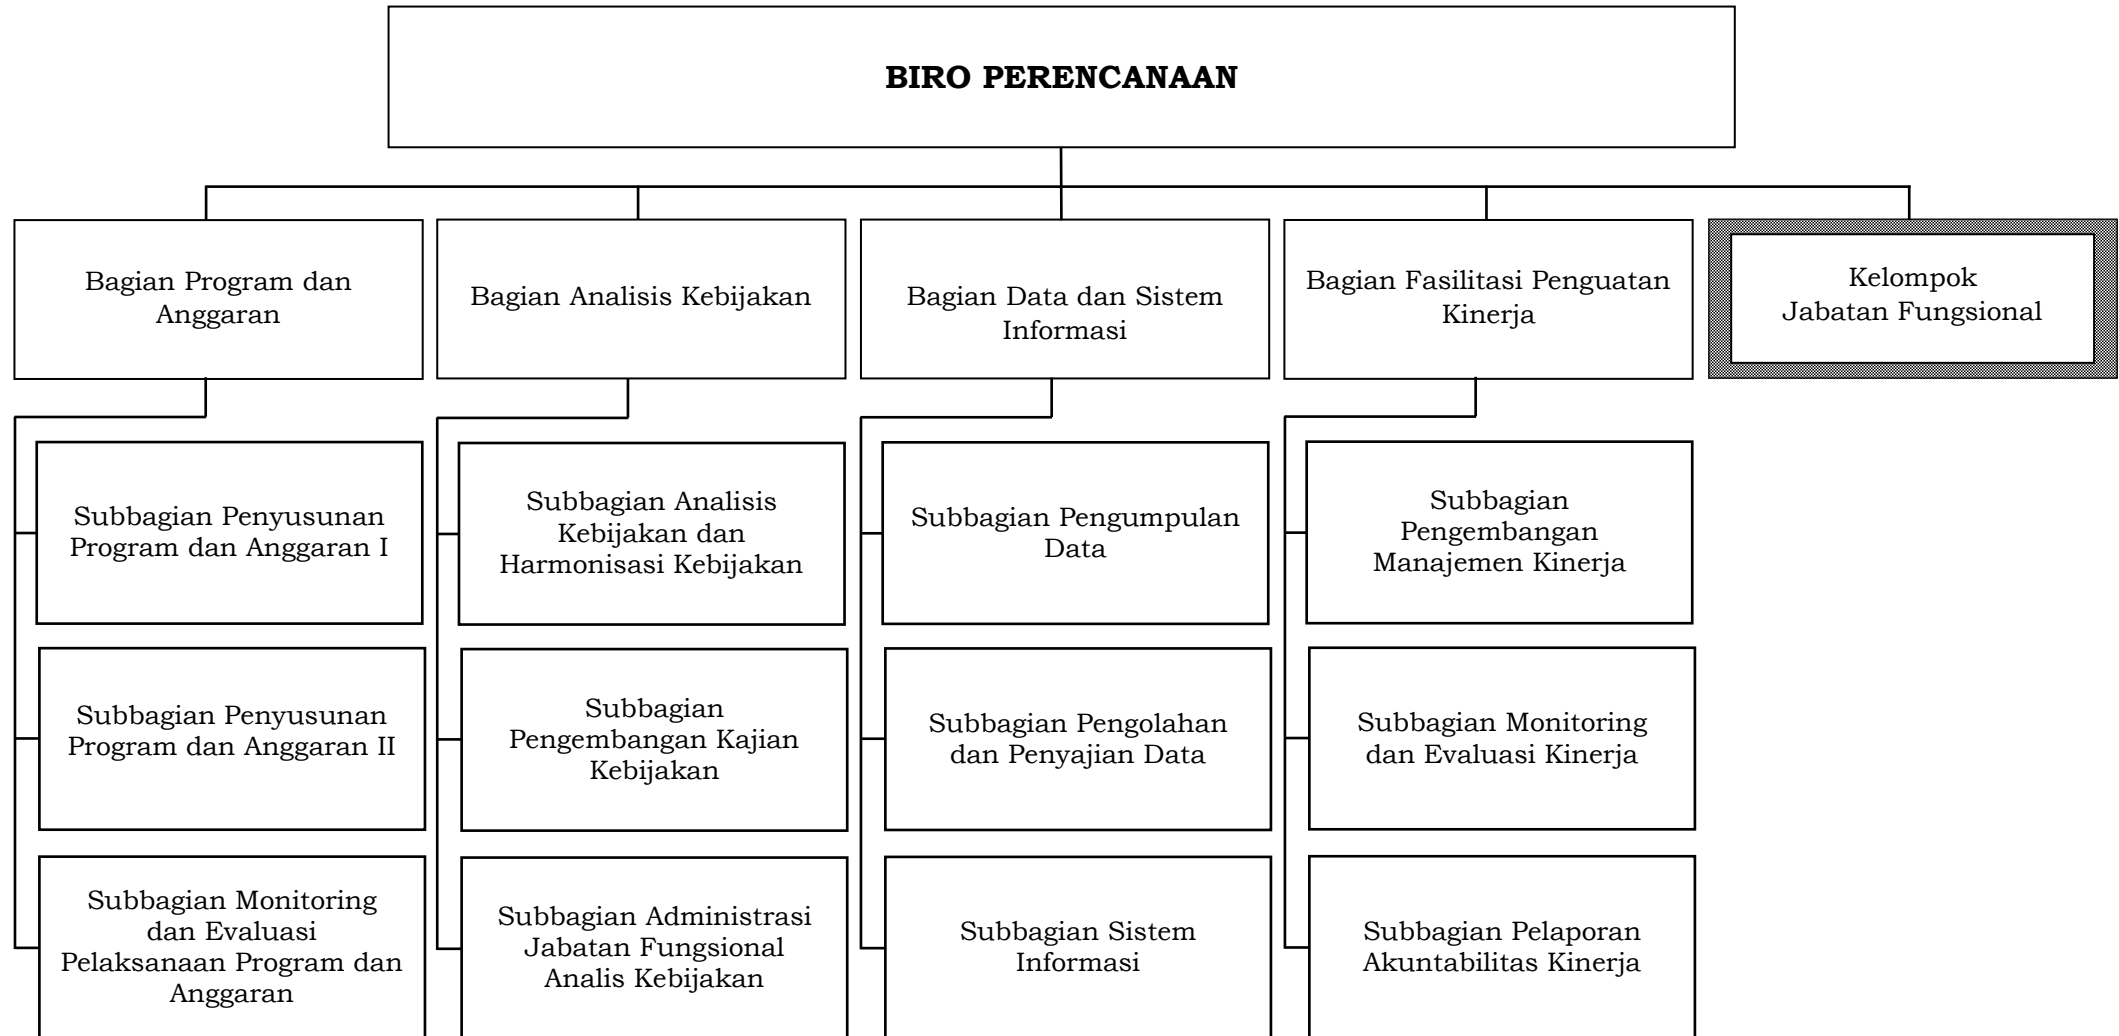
BIRO PERENCANAAN

Bagian Program dan Anggaran

Subbagian Penyusunan Program dan Anggaran I

Subbagian Penyusunan Program dan Anggaran II

Subbagian Monitoring dan Evaluasi Pelaksanaan Program dan Anggaran

Bagian Analisis Kebijakan

Subbagian Analisis Kebijakan dan Harmonisasi Kebijakan

Subbagian Pengembangan Kajian Kebijakan

Subbagian Administrasi Jabatan Fungsional Analis Kebijakan

Bagian Data dan Sistem Informasi

Subbagian Pengumpulan Data

Subbagian Pengolahan dan Penyajian Data

Subbagian Sistem Informasi

Bagian Fasilitasi Penguatan Kinerja

Subbagian Pengembangan Manajemen Kinerja

Subbagian Monitoring dan Evaluasi Kinerja

Subbagian Pelaporan Akuntabilitas Kinerja

Kelompok Jabatan Fungsional